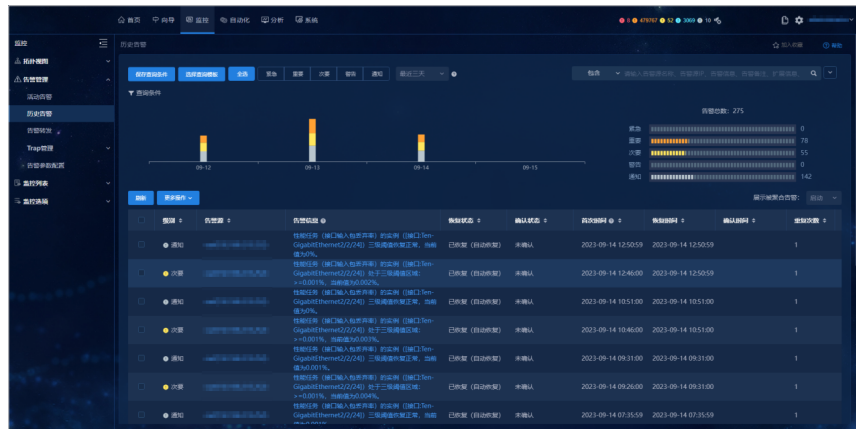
首页 向导 监控 自动化 分析 系统

0 479797 52 3069 10

监控
拓扑视图
告警管理
活动告警
历史告警
告警转发
Trap管理
告警参数配置
监控列表
监控投屏

历史告警

加入收藏 帮助

保存查询条件 选择查询模板 全部 紧急 重要 次要 警告 通知 最近三天

包含 请输入告警源名称、告警源IP、告警信息、告警备注、扩展信息

查询条件

告警总数：275

紧急 0
重要 78
次要 55
警告 0
通知 142

09-12 09-13 09-14 09-15

刷新 更多操作

显示被聚合告警： 启动

| | 级别 | 告警源 | 告警信息 | 恢复状态 | 确认状态 | 首次时间 | 恢复时间 | 确认时间 | 重复次数 |
|---|---|---|---|---|---|---|---|---|---|
| | 通知 | | 性能任务（接口输入包丢弃率）的实例（接口:Ten-GigabitEthernet2/2/24）三项阈值恢复正常，当前值为0%。 | 已恢复（自动恢复） | 未确认 | 2023-09-14 12:50:59 | 2023-09-14 12:50:59 | | 1 |
| | 次要 | | 性能任务（接口输入包丢弃率）的实例（接口:Ten-GigabitEthernet2/2/24）处于三级阈值区域：>=0.001%，当前值为0.002%。 | 已恢复（自动恢复） | 未确认 | 2023-09-14 12:46:00 | 2023-09-14 12:50:59 | | 1 |
| | 通知 | | 性能任务（接口输入包丢弃率）的实例（接口:Ten-GigabitEthernet2/2/24）三项阈值恢复正常，当前值为0%。 | 已恢复（自动恢复） | 未确认 | 2023-09-14 10:51:00 | 2023-09-14 10:51:00 | | 1 |
| | 次要 | | 性能任务（接口输入包丢弃率）的实例（接口:Ten-GigabitEthernet2/2/24）处于三级阈值区域：>=0.001%，当前值为0.003%。 | 已恢复（自动恢复） | 未确认 | 2023-09-14 10:46:00 | 2023-09-14 10:51:00 | | 1 |
| | 通知 | | 性能任务（接口输入包丢弃率）的实例（接口:Ten-GigabitEthernet2/2/24）三项阈值恢复正常，当前值为0%。 | 已恢复（自动恢复） | 未确认 | 2023-09-14 09:31:00 | 2023-09-14 09:31:00 | | 1 |
| | 次要 | | 性能任务（接口输入包丢弃率）的实例（接口:Ten-GigabitEthernet2/2/24）处于三级阈值区域：>=0.001%，当前值为0.004%。 | 已恢复（自动恢复） | 未确认 | 2023-09-14 09:26:00 | 2023-09-14 09:31:00 | | 1 |
| | 通知 | | 性能任务（接口输入包丢弃率）的实例（接口:Ten-GigabitEthernet2/2/24）三项阈值恢复正常，当前值为0%。 | 已恢复（自动恢复） | 未确认 | 2023-09-14 07:35:59 | 2023-09-14 07:35:59 | | 1 |